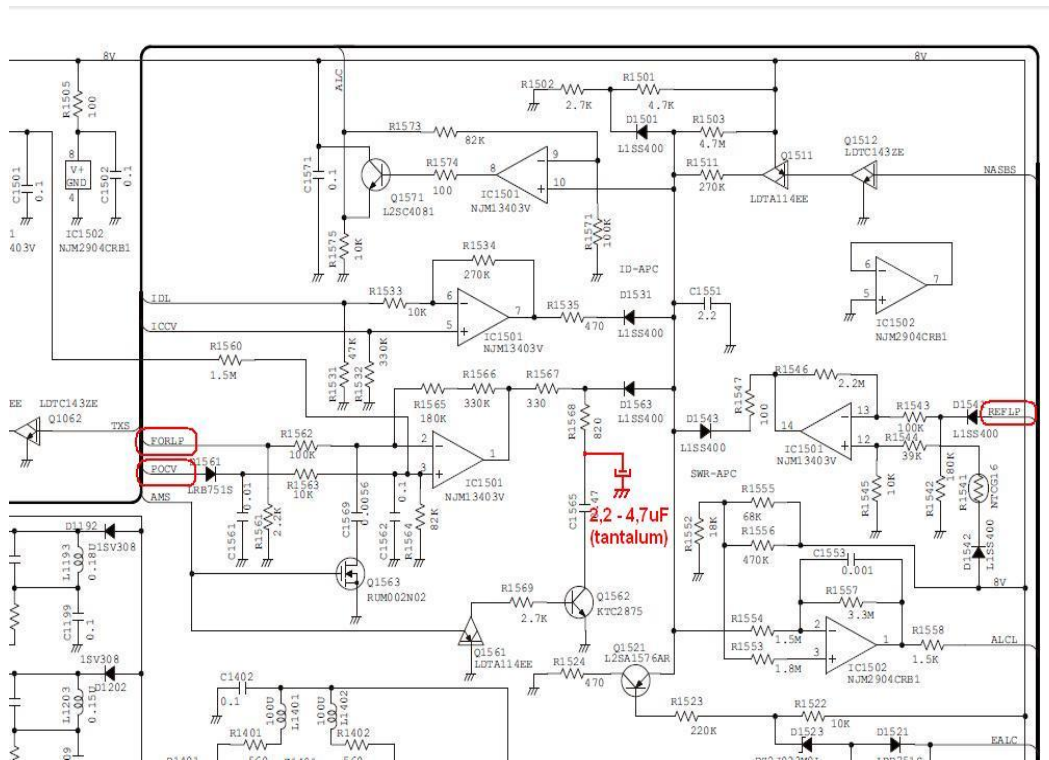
8V
8V
R1505
100
ALC
R1502
2.7K
R1501
4.7K
D1501
L1SS400
R1503
4.7M
R1573
82K
8
V+
GND
4
C1501
0.1
C1502
0.1
IC1502
NJM2904CRB1
403V
C1571
0.1
R1574
100
Q1571
L2SC4081
8
9
10
IC1501
NJM13403V
R1511
270K
Q1511
LDTA114EE
Q1512
LDTC143ZE
NASBS
R1575
10K
R1571
100K
R1534
270K
ID-APC
6
7
5
IC1502
NJM2904CRB1
IDL
ICCV
R1533
10K
6
5
7
IC1501
NJM13403V
R1535
470
D1531
L1SS400
C1551
2.2
R1560
1.5M
R1531
47K
R1532
330K
R1565
180K
R1566
330K
R1567
330
D1563
L1SS400
R1546
2.2M
R1547
100
LDTC143ZE
Q1062
EE
TXS
FORLP
POCV
AMS
R1562
100K
R1563
10K
D1561
LRB751S
2
3
1
IC1501
NJM13403V
R1568
820
D1543
L1SS400
14
13
12
IC1501
NJM13403V
R1543
100K
R1544
39K
D154
L1SS400
REFLP
R1545
10K
R1542
180K
R1541
NTCG16
D1542
L1SS400
C1561
0.01
R1561
2.2K
C1569
0.0056
C1562
0.1
R1564
82K
C1565
47
2,2 - 4,7uF
(tantalum)
SWR-APC
R1555
68K
R1556
470K
R1552
18K
C1553
0.001
R1557
3.3M
8V
D1192
1SV308
L1193
0.18U
C1199
0.1
1SV308
D1202
L1203
0.15U
Q1563
RUM002N02
R1569
2.7K
Q1562
KTC2875
Q1561
LDTA114EE
Q1521
L2SA1576AR
R1524
470
R1554
1.5M
R1553
1.8M
2
3
1
IC1502
NJM2904CRB1
R1558
1.5K
ALCL
C1402
0.1
100U
L1401
100U
L1402
R1401
R1402
R1523
220K
R1522
10K
D1523
D1521
EALC